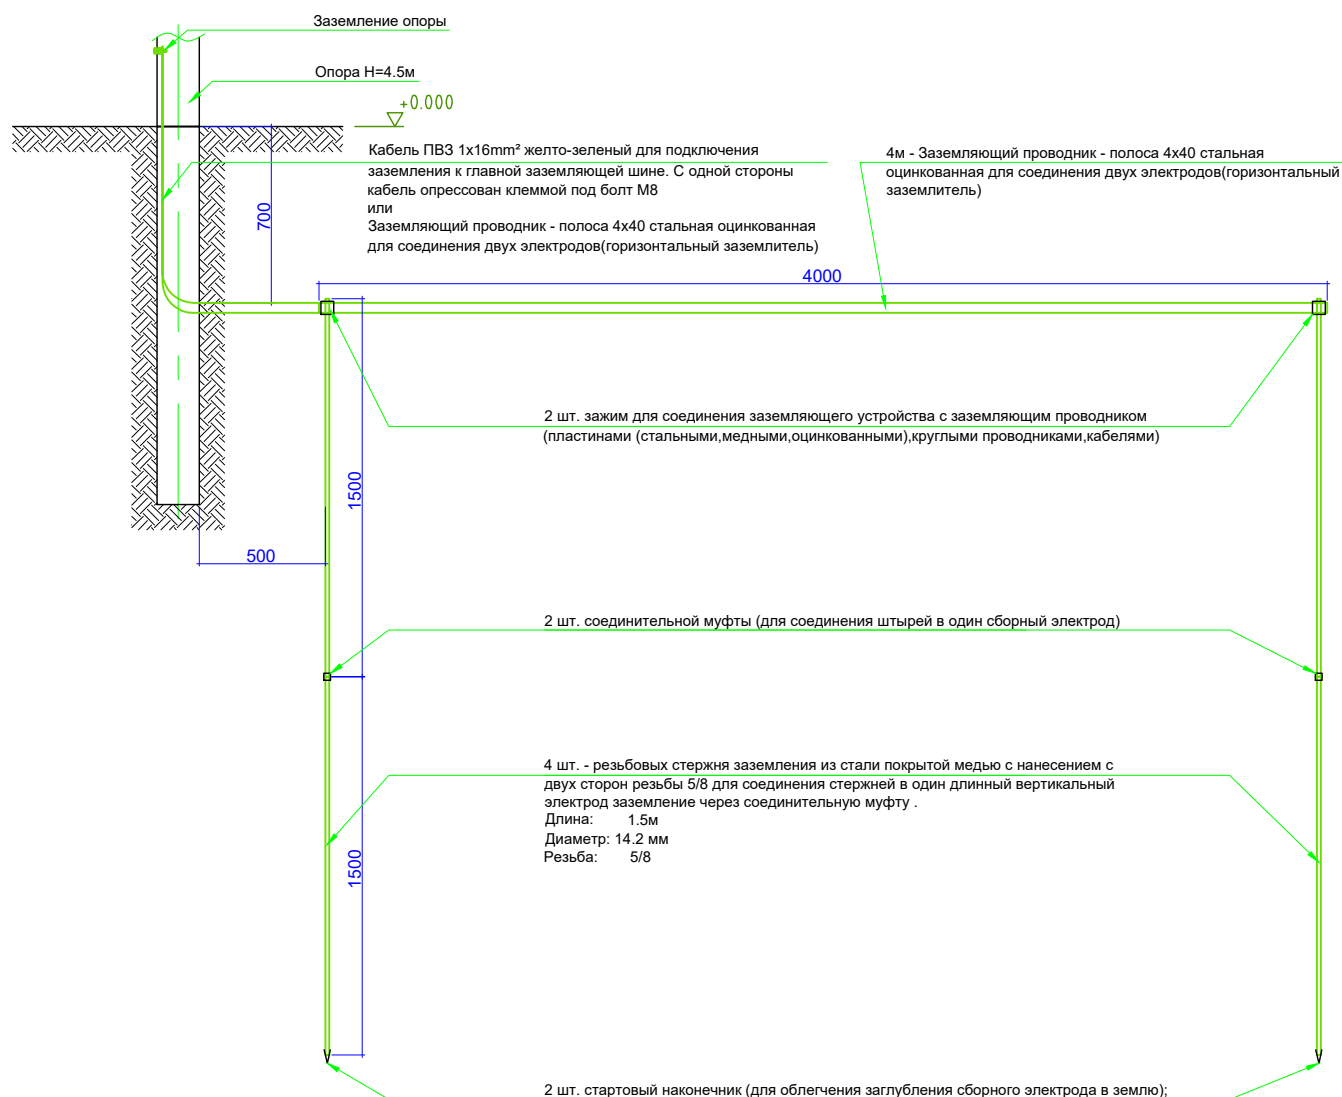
Заземление опоры

Опора Н=4.5м

+0.000

Кабель ПВЗ 1х16mm² желто-зеленый для подключения заземления к главной заземляющей шине. С одной стороны кабель опрессован клеммой под болт М8
или
Заземляющий проводник - полоса 4х40 стальная оцинкованная для соединения двух электродов(горизонтальный заземлитель)

4м - Заземляющий проводник - полоса 4х40 стальная оцинкованная для соединения двух электродов(горизонтальный заземлитель)

700

4000

2 шт. зажим для соединения заземляющего устройства с заземляющим проводником (пластинами (стальными,медными,оцинкованными),круглыми проводниками,кабелями)

1500

500

2 шт. соединительной муфты (для соединения штырей в один сборный электрод)

4 шт. - резьбовых стержня заземления из стали покрытой медью с нанесением с двух сторон резьбы 5/8 для соединения стержней в один длинный вертикальный электрод заземление через соединительную муфту .
Длина: 1.5м
Диаметр: 14.2 мм
Резьба: 5/8

1500

2 шт. стартовый наконечник (для облегчения заглубления сборного электрода в землю);